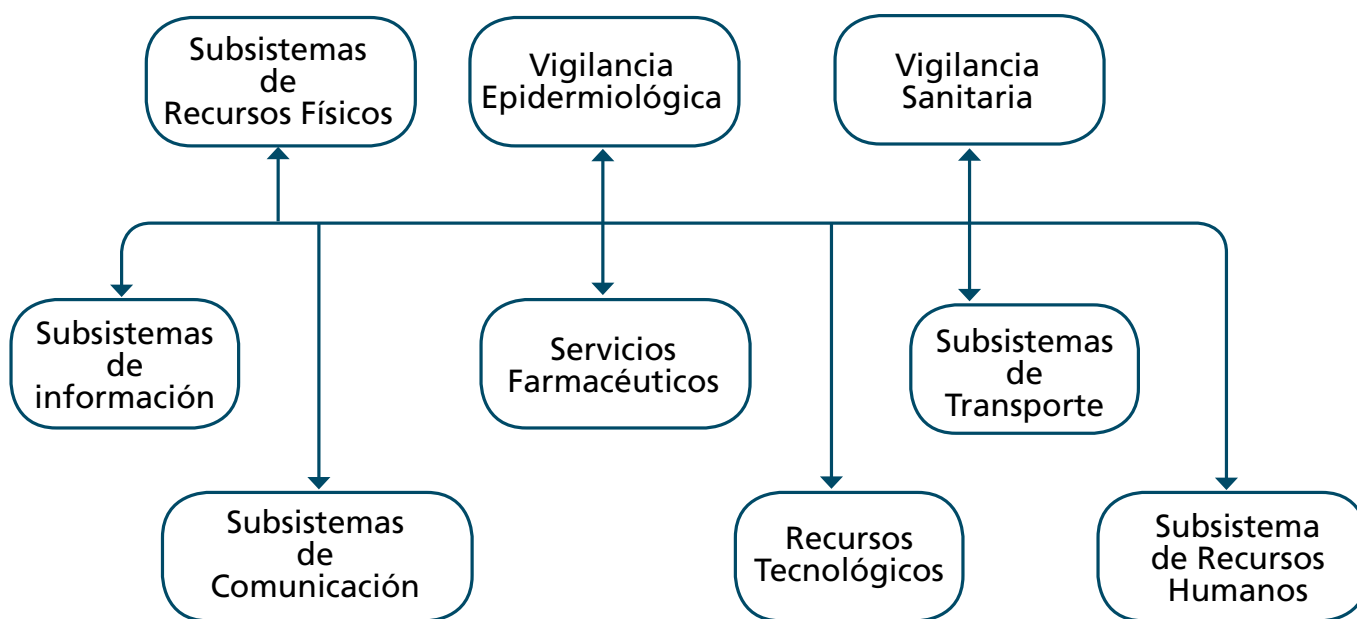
Subsistemas de Recursos Físicos

Vigilancia Epidermiológica

Vigilancia Sanitaria

Subsistemas de información

Servicios Farmacéuticos

Subsistemas de Transporte

Subsistemas de Comunicación

Recursos Tecnológicos

Subsistema de Recursos Humanos